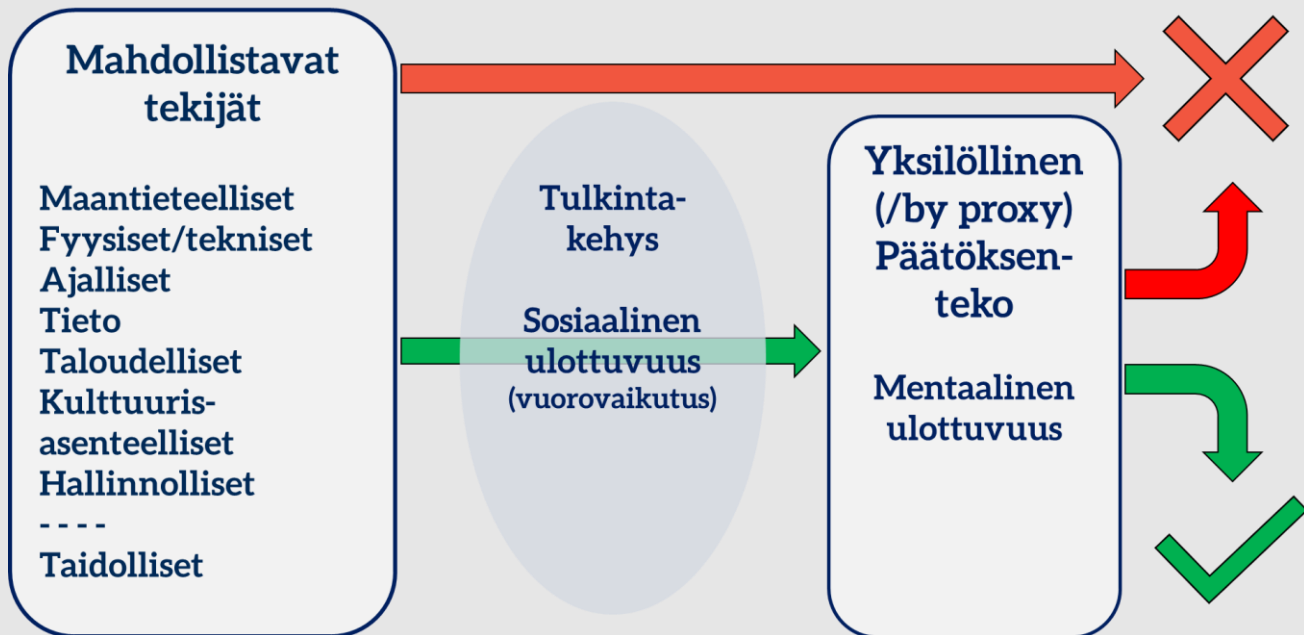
Mahdollistavat tekijät

Maantieteelliset
Fyysiset/tekniset
Ajalliset
Tieto
Taloudelliset
Kulttuuris-asenteelliset
Hallinnolliset
- - - -
Taidolliset

Tulkinta-kehys

Sosiaalinen ulottuvuus
(vuorovaikutus)

Yksilöllinen (/by proxy) Päätöksen-teko

Mentaalinen ulottuvuus